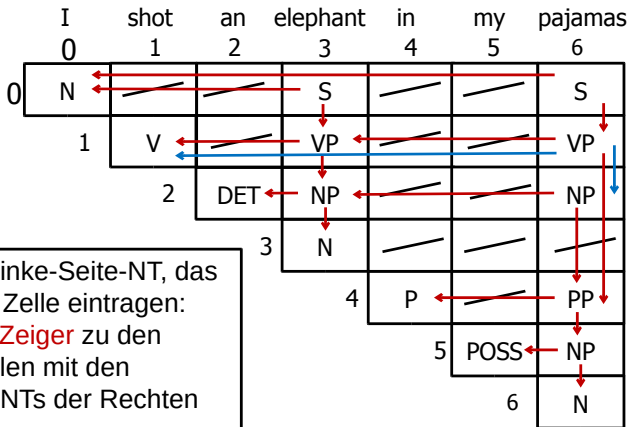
I shot an elephant in my pajamas
0 1 2 3 4 5 6

| 0 | N | | | S | | | S |
|---|---|---|---|---|---|---|---|
| | 1 | V | | VP | | | VP |
| | | 2 | DET | NP | | | NP |
| | | | 3 | N | | | |
| | | | | 4 | P | | PP |
| | | | | | 5 | POSS | NP |
| | | | | | | 6 | N |

inke-Seite-NT, das Zelle eintragen: Zeiger zu den len mit den NTs der Rechten